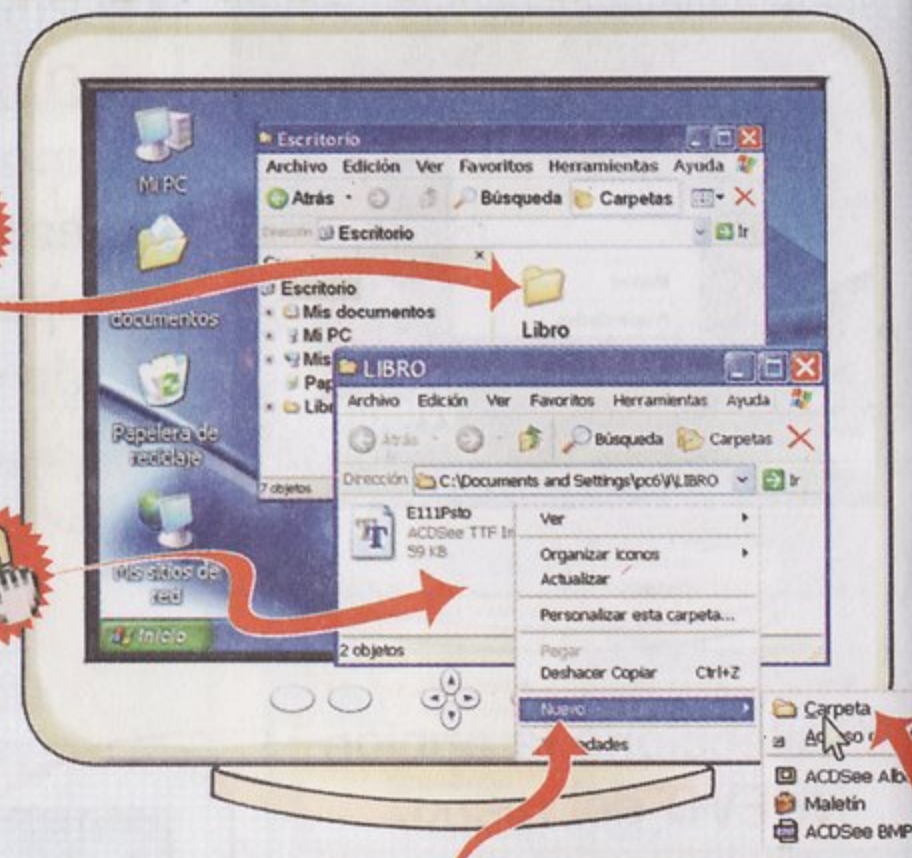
Mi PC

documentos

Papelera de reciclaje

Mis sitios de red

Inicio

Escritorio

Archivo Edición Ver Favoritos Herramientas Ayuda

Atrás Búsqueda Carpetas

Dirección Escritorio Ir

Escritorio

Mis documentos

Mi PC

Mis

Pap

Libr

Libro

7 objetos

LIBRO

Archivo Edición Ver Favoritos Herramientas Ayuda

Atrás Búsqueda Carpetas

Dirección C:\Documents and Settings\pc6\\LIBRO Ir

E111Psto
ACDSee TTF Ir
59 KB

2 objetos

Ver

Organizar iconos
Actualizar

Personalizar esta carpeta...

Pegar
Deshacer Copiar Ctrl+Z

Nuevo

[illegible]edades

Carpeta
Ac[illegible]so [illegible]

ACDSee Alb
Maletín
ACDSee BMP